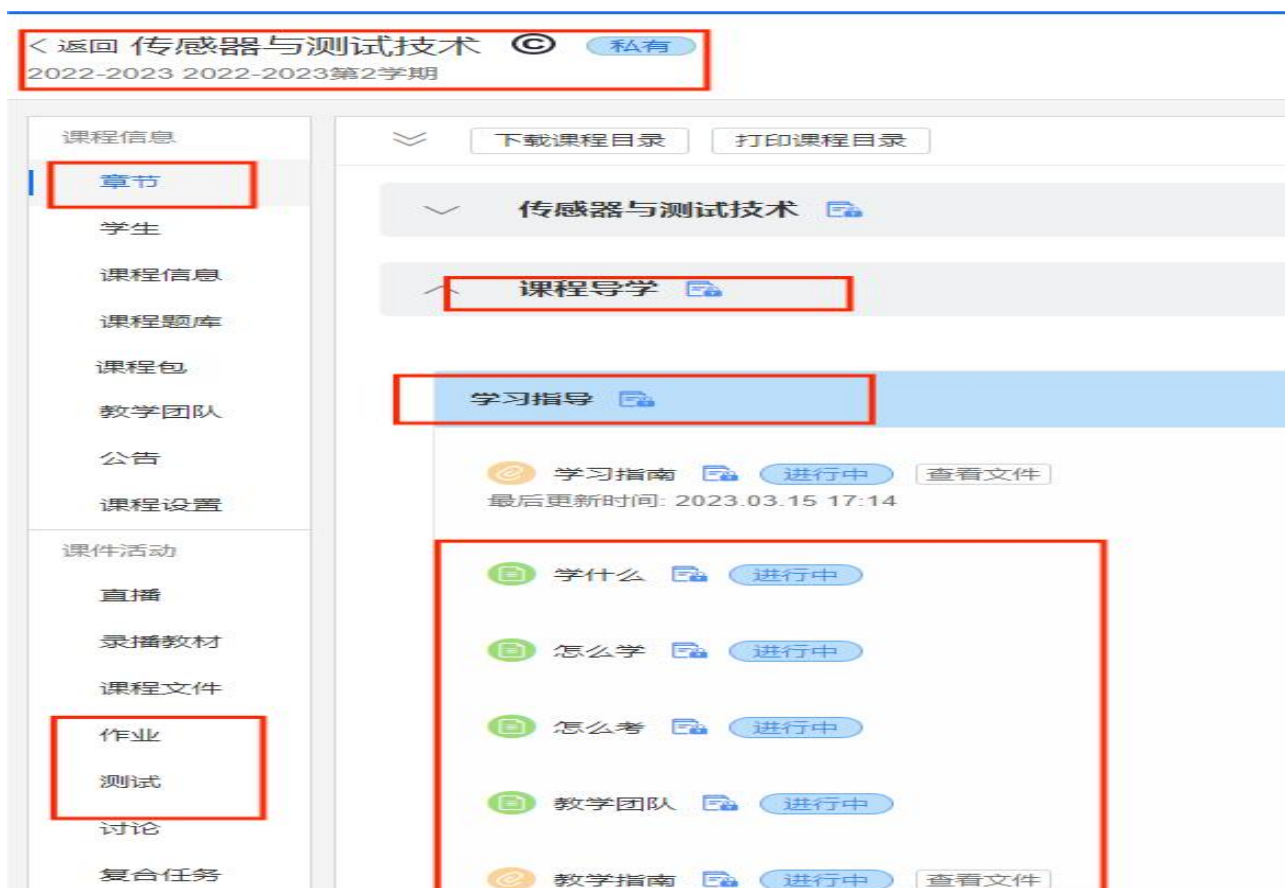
< 返回 传感器与测试技术 © 私有
2022-2023 2022-2023第2学期

课程信息
章节
学生
课程信息
课程题库
课程包
教学团队
公告
课程设置
课件活动
直播
录播教材
课程文件
作业
测试
讨论
复合任务

下载课程目录 打印课程目录

传感器与测试技术

课程导学

学习指导

学习指南 进行中 查看文件
最后更新时间: 2023.03.15 17:14

学什么 进行中

怎么学 进行中

怎么考 进行中

教学团队 进行中

教学指南 进行中 查看文件